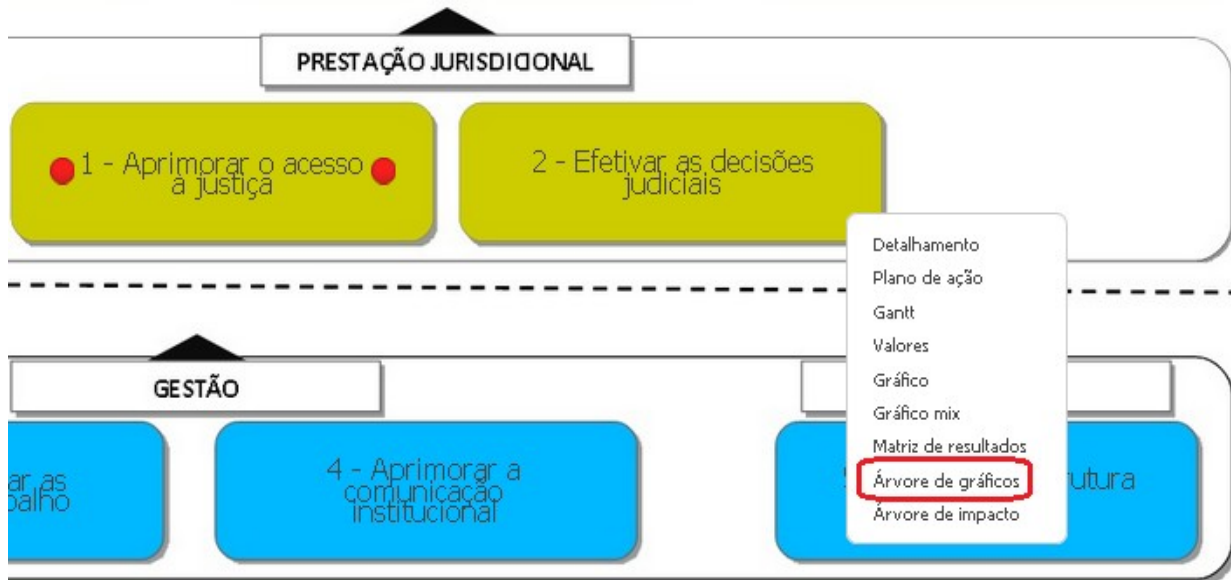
PRESTAÇÃO JURISDICIONAL

1 - Aprimorar o acesso à justiça

2 - Efetivar as decisões judiciais

Detalhamento
Plano de ação
Gantt
Valores
Gráfico
Gráfico mix
Matriz de resultados
Árvore de gráficos
Árvore de impacto

GESTÃO

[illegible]ar as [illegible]balho

4 - Aprimorar a comunicação institucional

5 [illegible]rutura